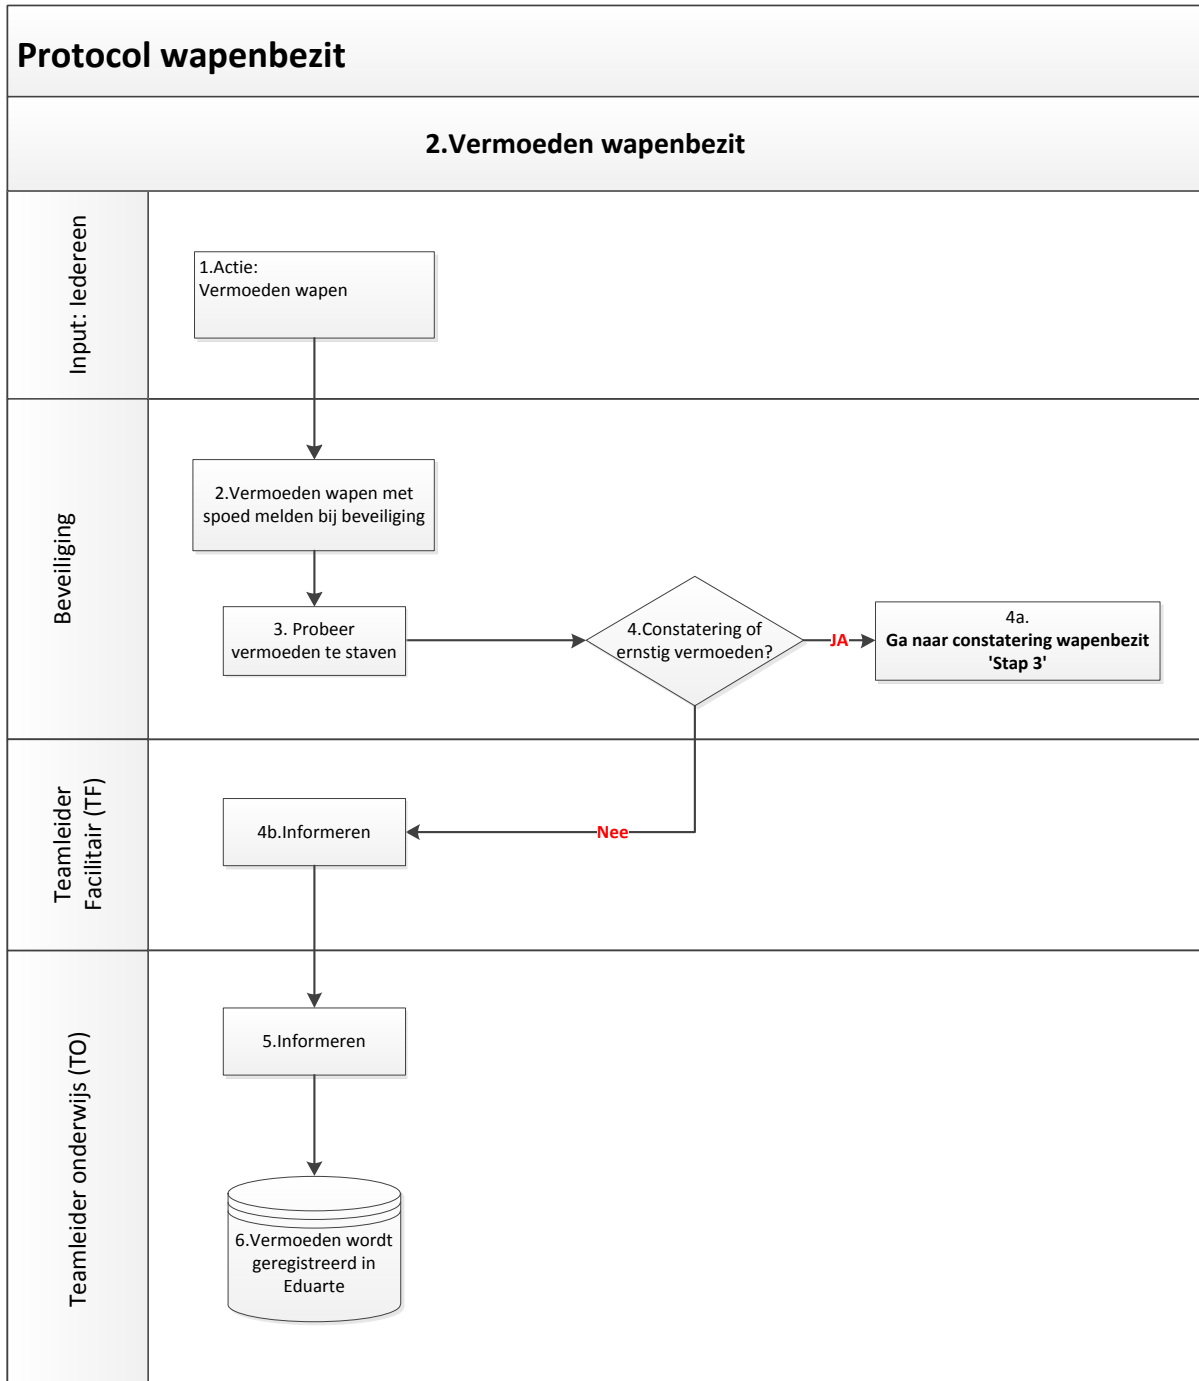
Protocol wapenbezit

2.Vermoeden wapenbezit

Input: Iedereen

1.Actie:
Vermoeden wapen

Beveiliging

2.Vermoeden wapen met spoed melden bij beveiliging

3. Probeer vermoeden te staven

4.Constatering of ernstig vermoeden?

JA

4a.
Ga naar constatering wapenbezit 'Stap 3'

Teamleider Facilitair (TF)

4b.Informeren

Nee

Teamleider onderwijs (TO)

5.Informeren

6.Vermoeden wordt geregistreerd in Eduarte